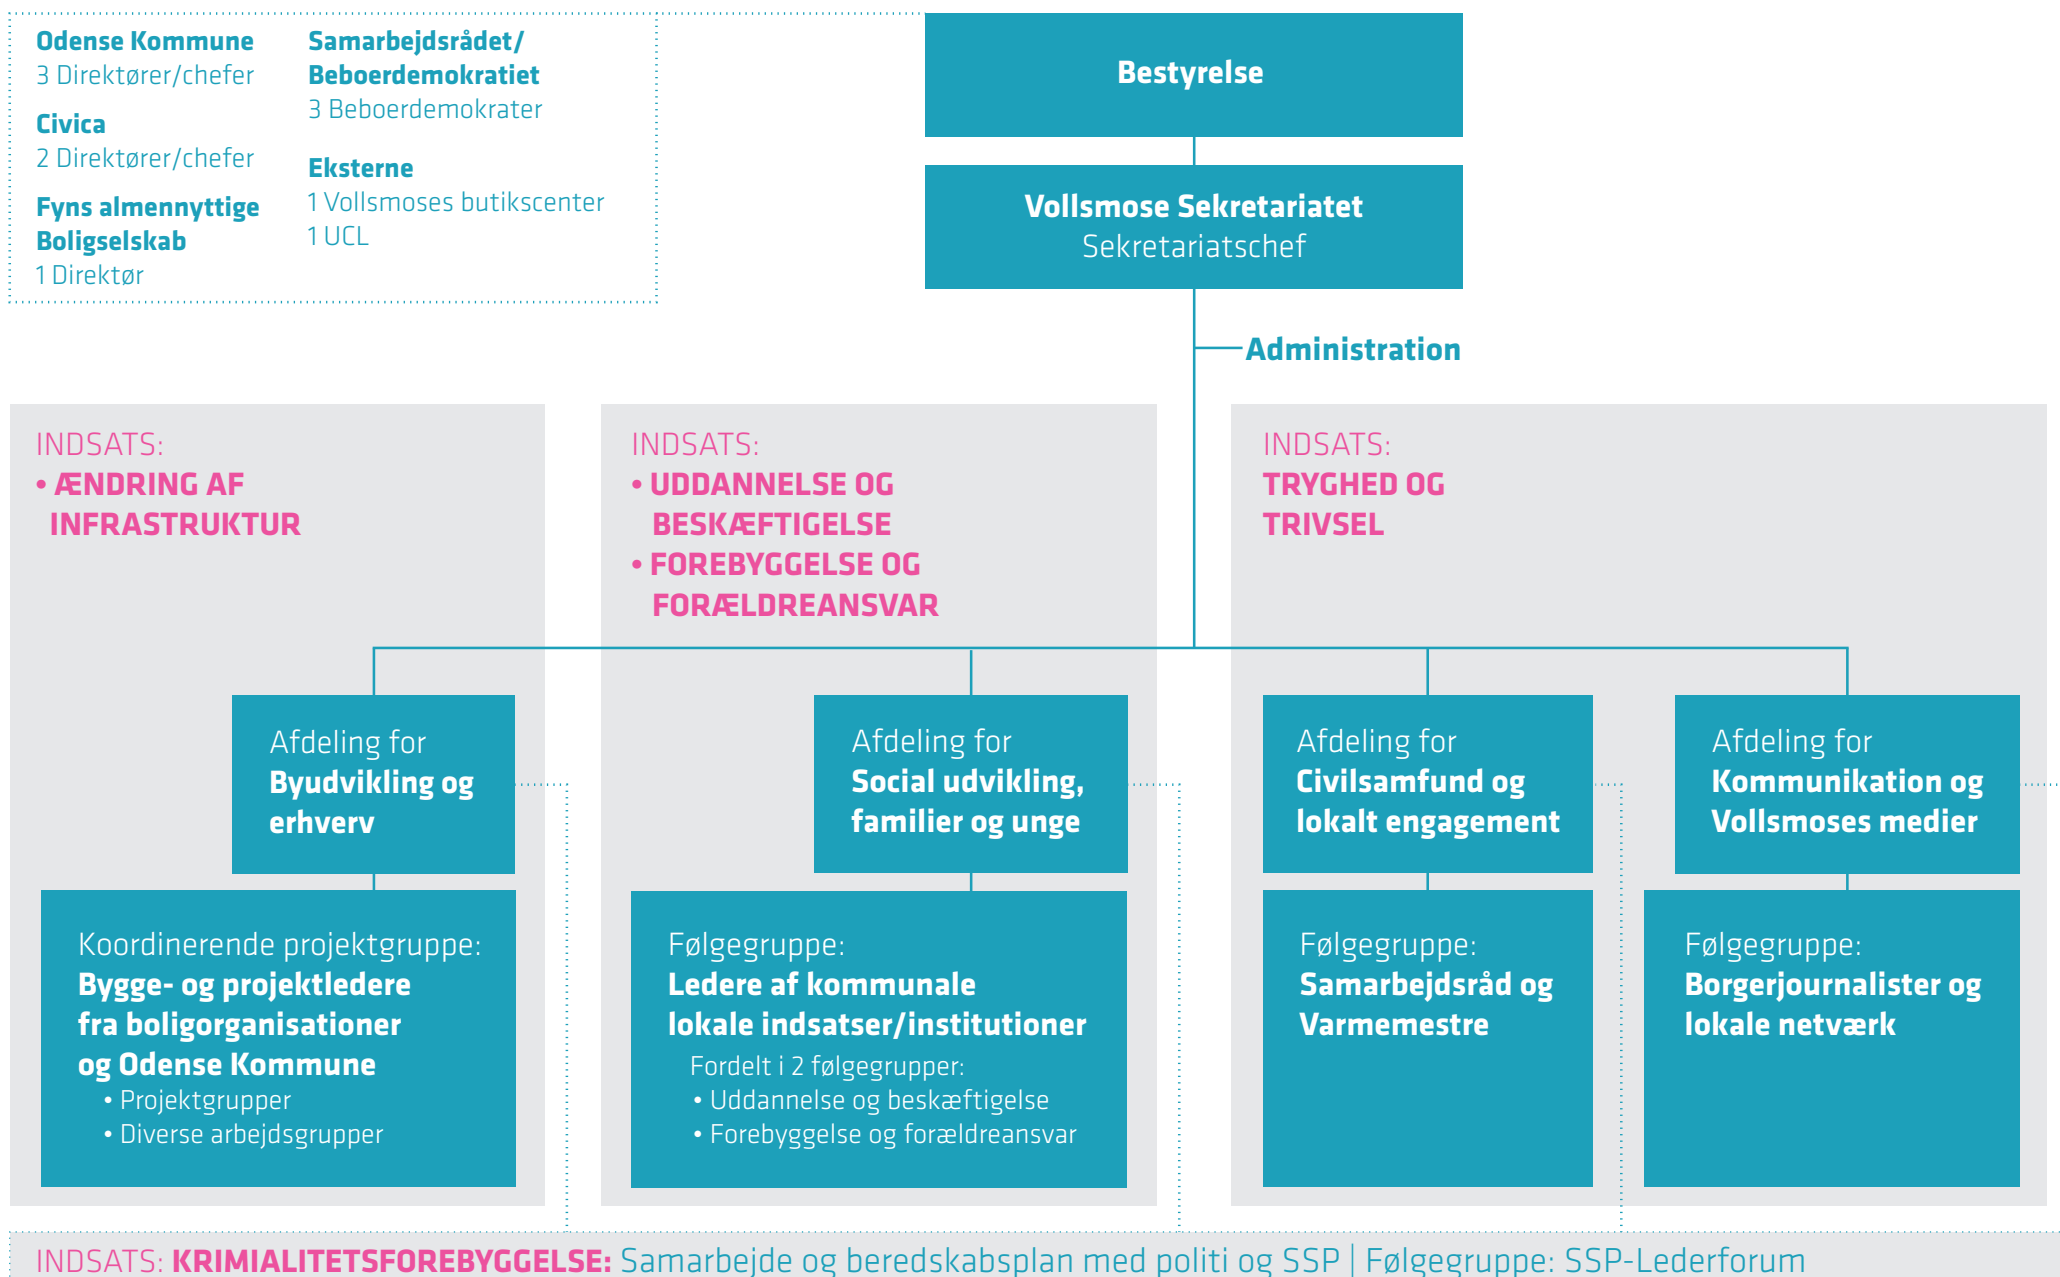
Odense Kommune
3 Direktører/chefer

Civica
2 Direktører/chefer

Fyns almennyttige Boligselskab
1 Direktør

Samarbejdsrådet/ Beboerdemokratiet
3 Beboerdemokrater

Eksterne
1 Vollsmoses butikscenter
1 UCL

Bestyrelse

Vollsmose Sekretariatet
Sekretariatschef

Administration

INDSATS:
• ÆNDRING AF INFRASTRUKTUR

INDSATS:
• UDDANNELSE OG BESKÆFTIGELSE
• FOREBYGGELSE OG FORÆLDREANSVAR

INDSATS:
TRYGHED OG TRIVSEL

Afdeling for
Byudvikling og erhverv

Afdeling for
Social udvikling, familier og unge

Afdeling for
Civilsamfund og lokalt engagement

Afdeling for
Kommunikation og Vollsmoses medier

Koordinerende projektgruppe:
Bygge- og projektledere fra boligorganisationer og Odense Kommune
• Projektgrupper
• Diverse arbejdsgrupper

Følgegruppe:
Ledere af kommunale lokale indsatser/institutioner
Fordelt i 2 følgegrupper:
• Uddannelse og beskæftigelse
• Forebyggelse og forældreansvar

Følgegruppe:
Samarbejdsråd og Varmemestre

Følgegruppe:
Borgerjournalister og lokale netværk

INDSATS: KRIMIALITETSFOREBYGGELSE: Samarbejde og beredskabsplan med politi og SSP | Følgegruppe: SSP-Lederforum